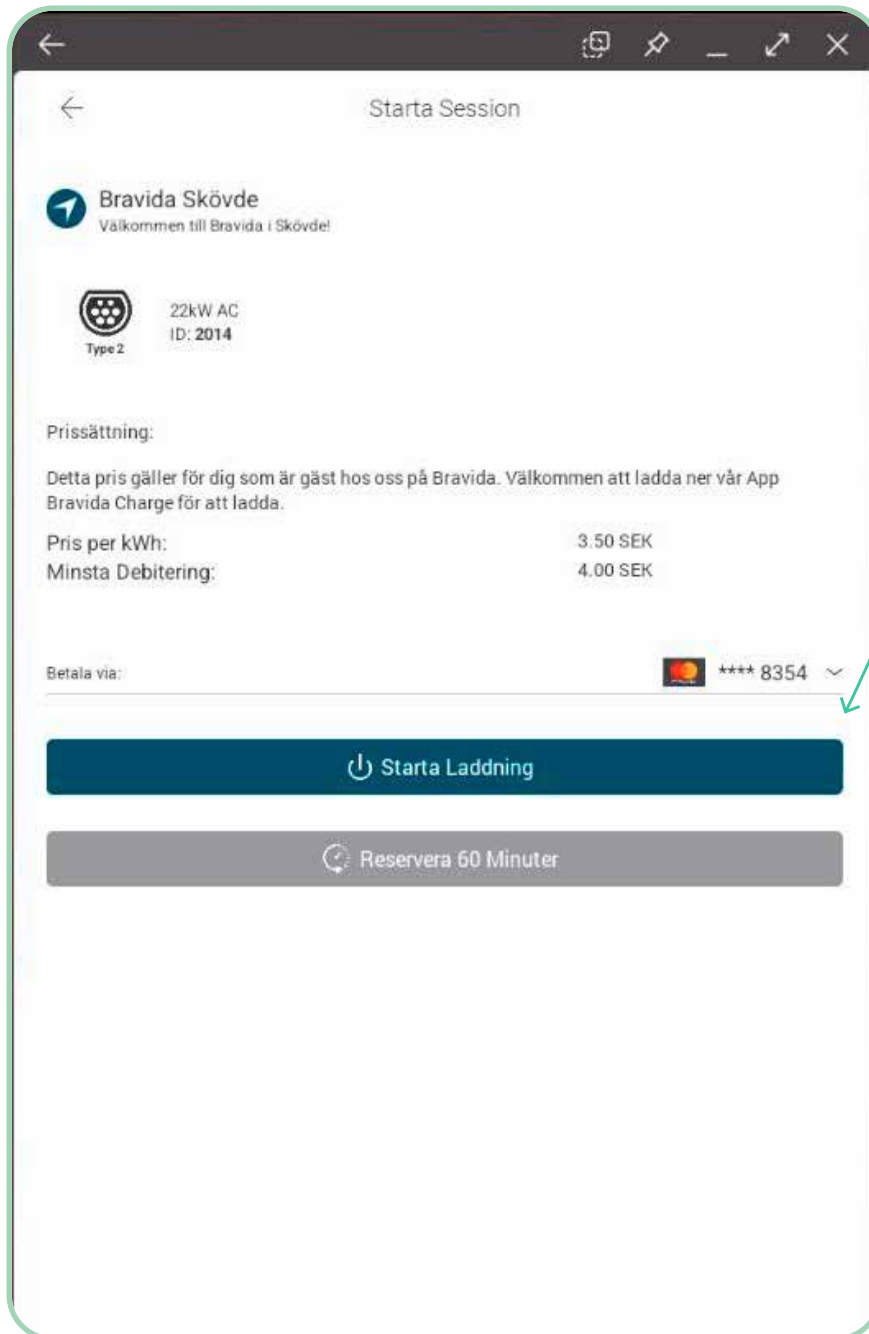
Starta Session

Bravida Skövde
Välkommen till Bravida i Skövde!

Type 2

22kW AC
ID: 2014

Prissättning:

Detta pris gäller för dig som är gäst hos oss på Bravida. Välkommen att ladda ner vår App Bravida Charge för att ladda.

| Pris per kWh: | 3.50 SEK |
|---|---|
| Minsta Debitering: | 4.00 SEK |

Betala via: **** 8354

Starta Laddning

Reservera 60 Minuter